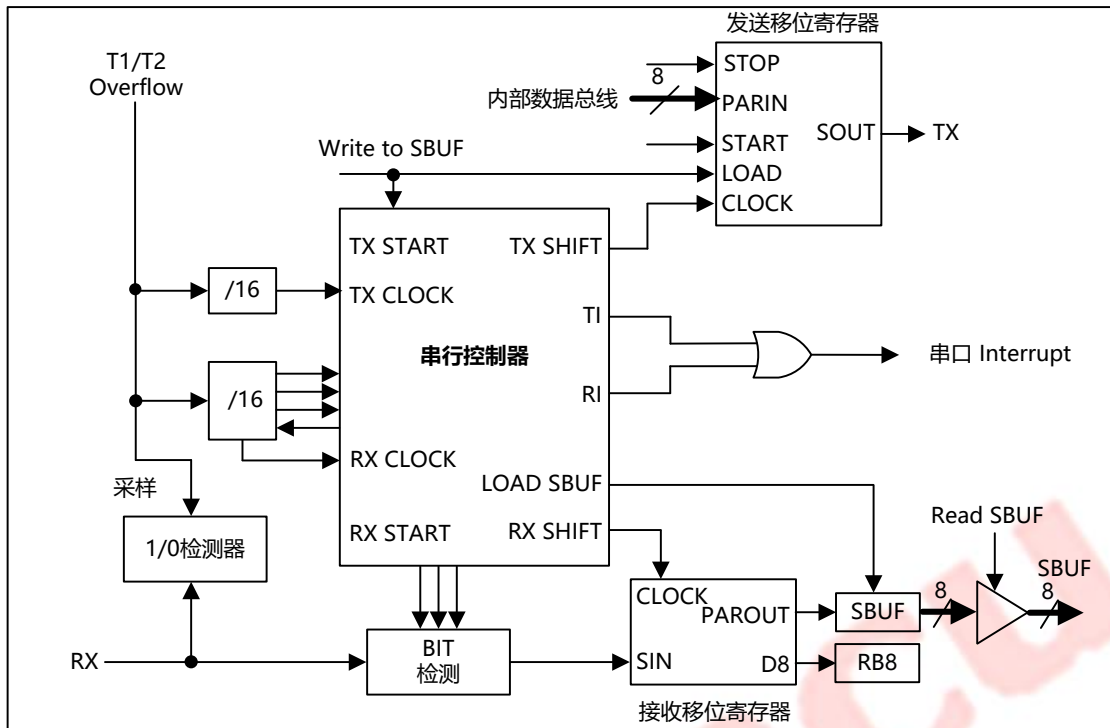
发送移位寄存器

T1/T2 Overflow

8

STOP

内部数据总线

PARIN

START

SOUT

TX

Write to SBUF

LOAD

CLOCK

TX START

TX SHIFT

/16

TX CLOCK

TI

串行控制器

串口 Interrupt

/16

RI

RX CLOCK

采样

LOAD SBUF

Read SBUF

RX START

RX SHIFT

1/0检测器

SBUF

CLOCK

PAROUT

SBUF

8

8

BIT 检测

RX

SIN

D8

RB8

接收移位寄存器